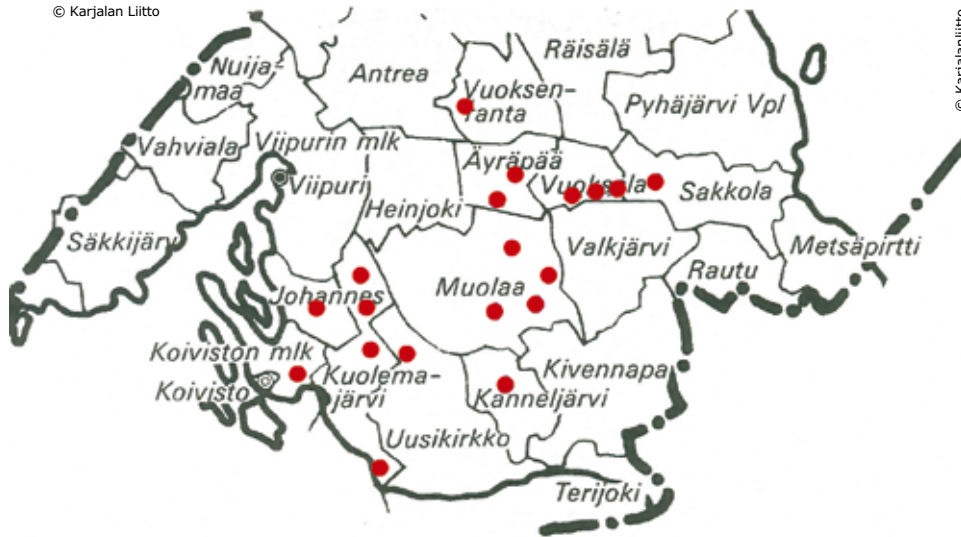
© Karjalan Liitto

© Karjalanliitto

Räisälä
Nuijamaa
Antrea
Vuoksenranta
Pyhäjärvi Vpl
Vahviala
Viipurin mlk
Äyräpää
Viipuri
Vuoksela
Sakkola
Heinjoki
Säkkijärvi
Valkjärvi
Metsäpirtti
Rautu
Johannes
Muolaa
Koiviston mlk
Kivennapa
Koivisto
Kuolemajärvi
Kanneljärvi
Uusikirkko
Terijoki